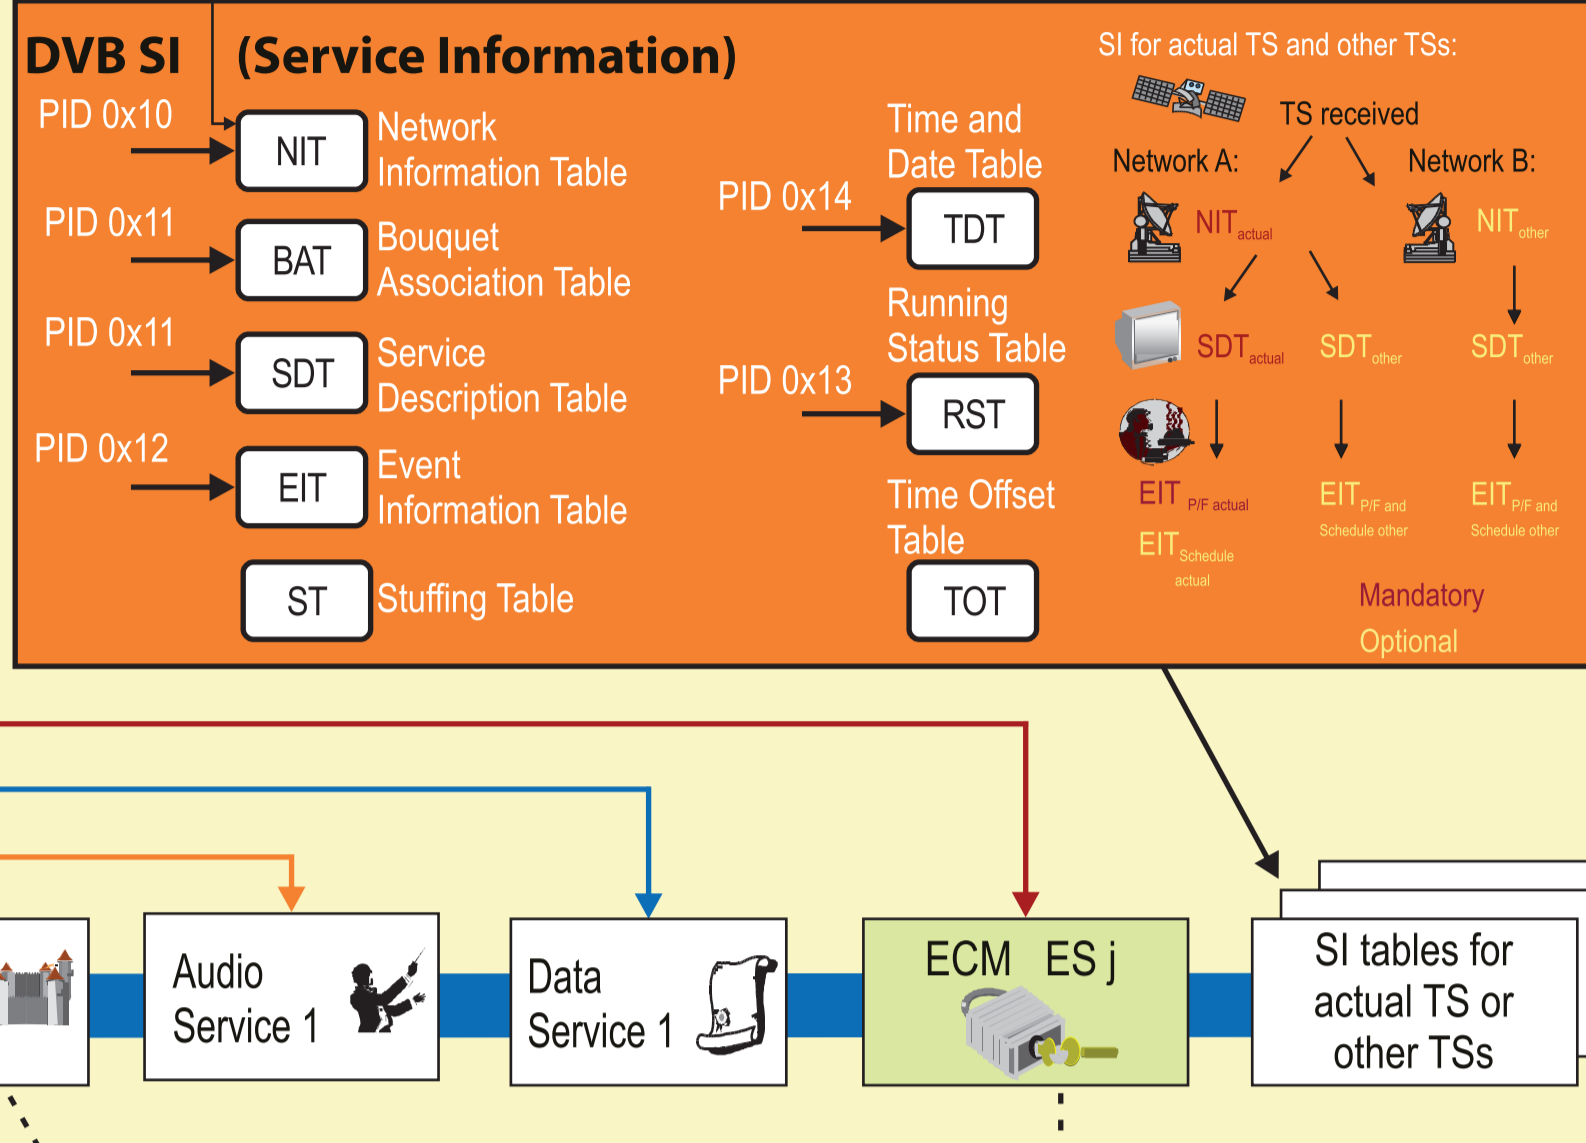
DVB SI (Service Information)

PID 0x10
NIT Network Information Table

PID 0x11
BAT Bouquet Association Table

PID 0x11
SDT Service Description Table

PID 0x12
EIT Event Information Table

ST Stuffing Table

Time and Date Table
PID 0x14
TDT

Running Status Table
PID 0x13
RST

Time Offset Table
TOT

SI for actual TS and other TSs:
TS received
Network A:
Network B:
$NIT_{actual}$
$NIT_{other}$
$SDT_{actual}$
$SDT_{other}$
$SDT_{other}$
EIT P/F actual
EIT Schedule actual
EIT P/F and Schedule other
EIT P/F and Schedule other
Mandatory
Optional

Audio Service 1

Data Service 1

ECM ES j

SI tables for actual TS or other TSs